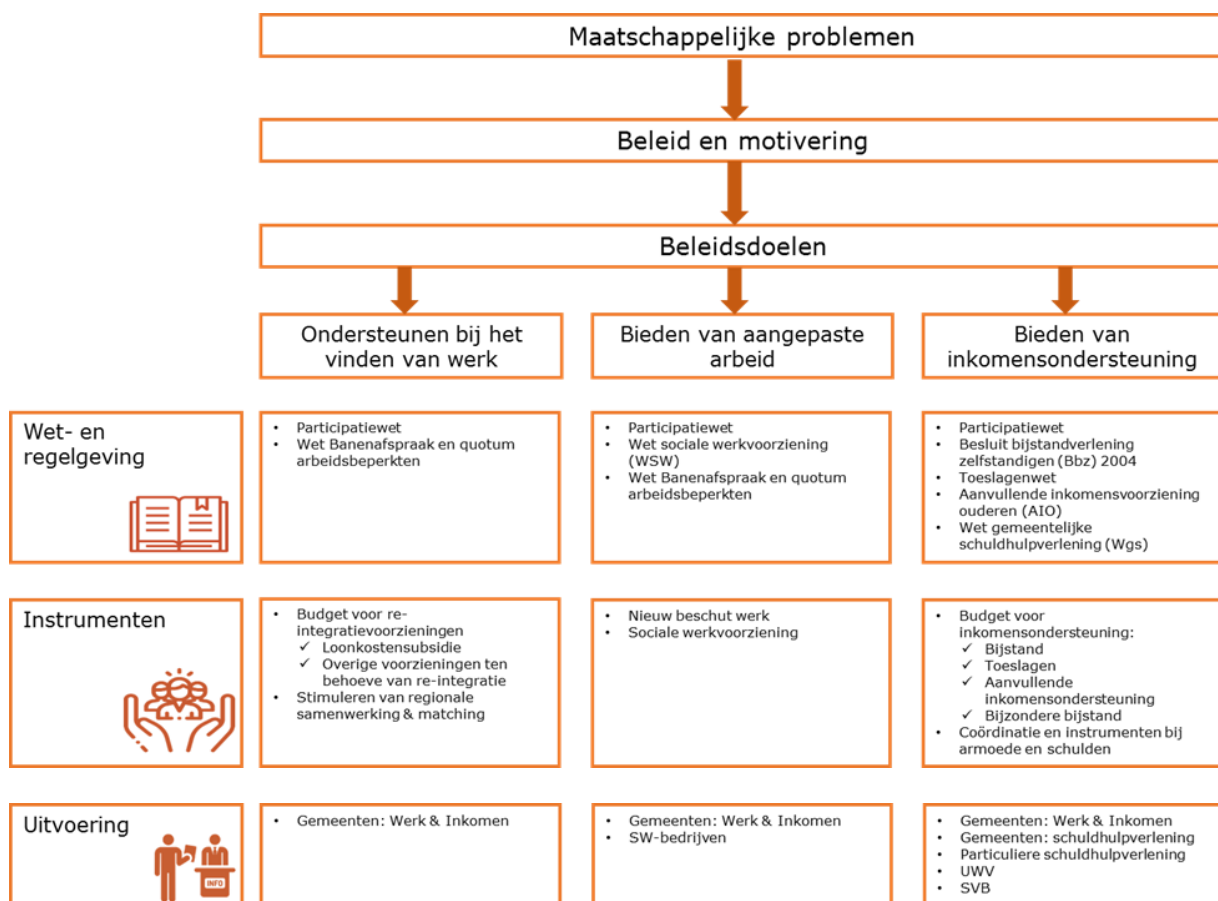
Maatschappelijke problemen

Beleid en motivering

Beleidsdoelen

Ondersteunen bij het vinden van werk

Bieden van aangepaste arbeid

Bieden van inkomensondersteuning

Wet- en regelgeving

- Participatiewet
- Wet Banenafspraak en quotum arbeidsbeperkten

- Participatiewet
- Wet sociale werkvoorziening (WSW)
- Wet Banenafspraak en quotum arbeidsbeperkten

- Participatiewet
- Besluit bijstandverlening zelfstandigen (Bbz) 2004
- Toeslagenwet
- Aanvullende inkomensvoorziening ouderen (AIO)
- Wet gemeentelijke schuldhulpverlening (Wgs)

Instrumenten

- Budget voor re-integratievoorzieningen
  ✓ Loonkostensubsidie
  ✓ Overige voorzieningen ten behoeve van re-integratie
- Stimuleren van regionale samenwerking & matching

- Nieuw beschut werk
- Sociale werkvoorziening

- Budget voor inkomensondersteuning:
  ✓ Bijstand
  ✓ Toeslagen
  ✓ Aanvullende inkomensondersteuning
  ✓ Bijzondere bijstand
- Coördinatie en instrumenten bij armoede en schulden

Uitvoering

INFO

- Gemeenten: Werk & Inkomen

- Gemeenten: Werk & Inkomen
- SW-bedrijven

- Gemeenten: Werk & Inkomen
- Gemeenten: schuldhulpverlening
- Particuliere schuldhulpverlening
- UWV
- SVB